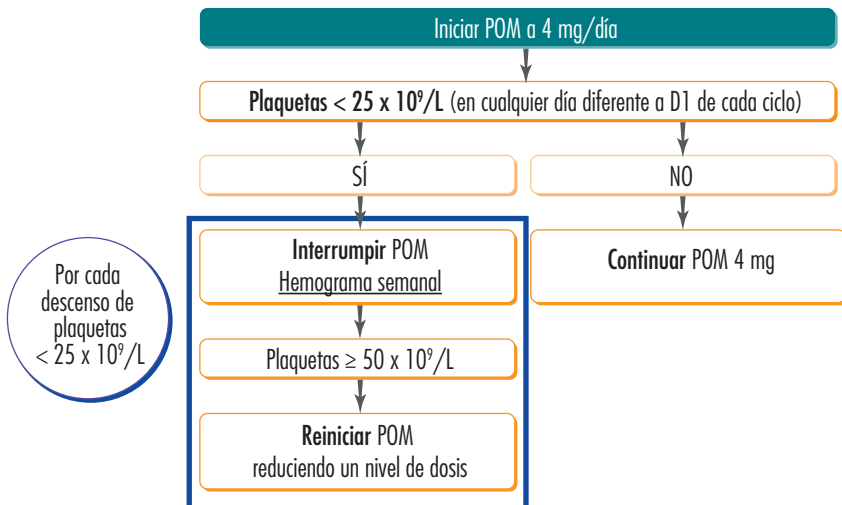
Iniciar POM a 4 mg/día

Plaquetas < 25 x $10^9$/L (en cualquier día diferente a D1 de cada ciclo)

SÍ

NO

Interrumpir POM
Hemograma semanal

Continuar POM 4 mg

Por cada descenso de plaquetas < 25 x $10^9$/L

Plaquetas ≥ 50 x $10^9$/L

Reiniciar POM
reduciendo un nivel de dosis